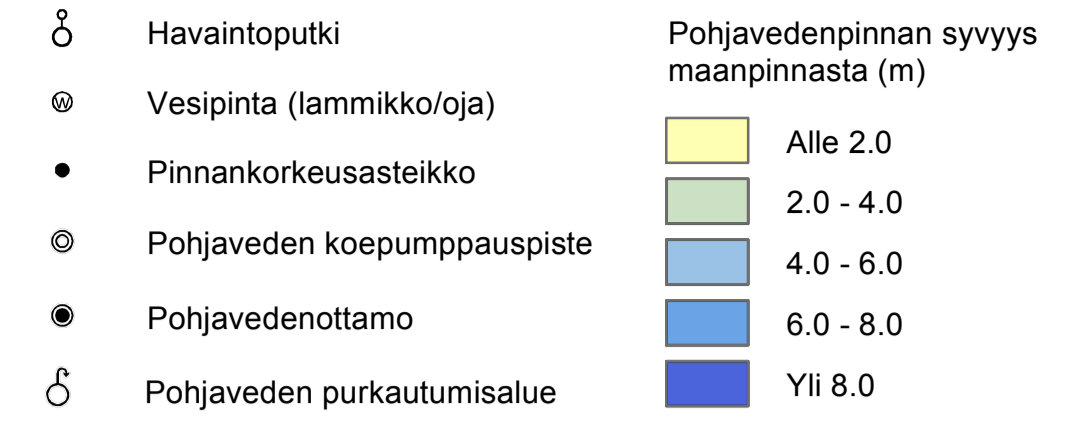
Havaintoputki

Vesipinta (lammikko/oja)

Pinnankorkeusasteikko

Pohjaveden koepumppauspiste

Pohjavedenottamo

Pohjaveden purkautumisalue

Pohjavedenpinnan syvyys maanpinnasta (m)

Alle 2.0

2.0 - 4.0

4.0 - 6.0

6.0 - 8.0

Yli 8.0